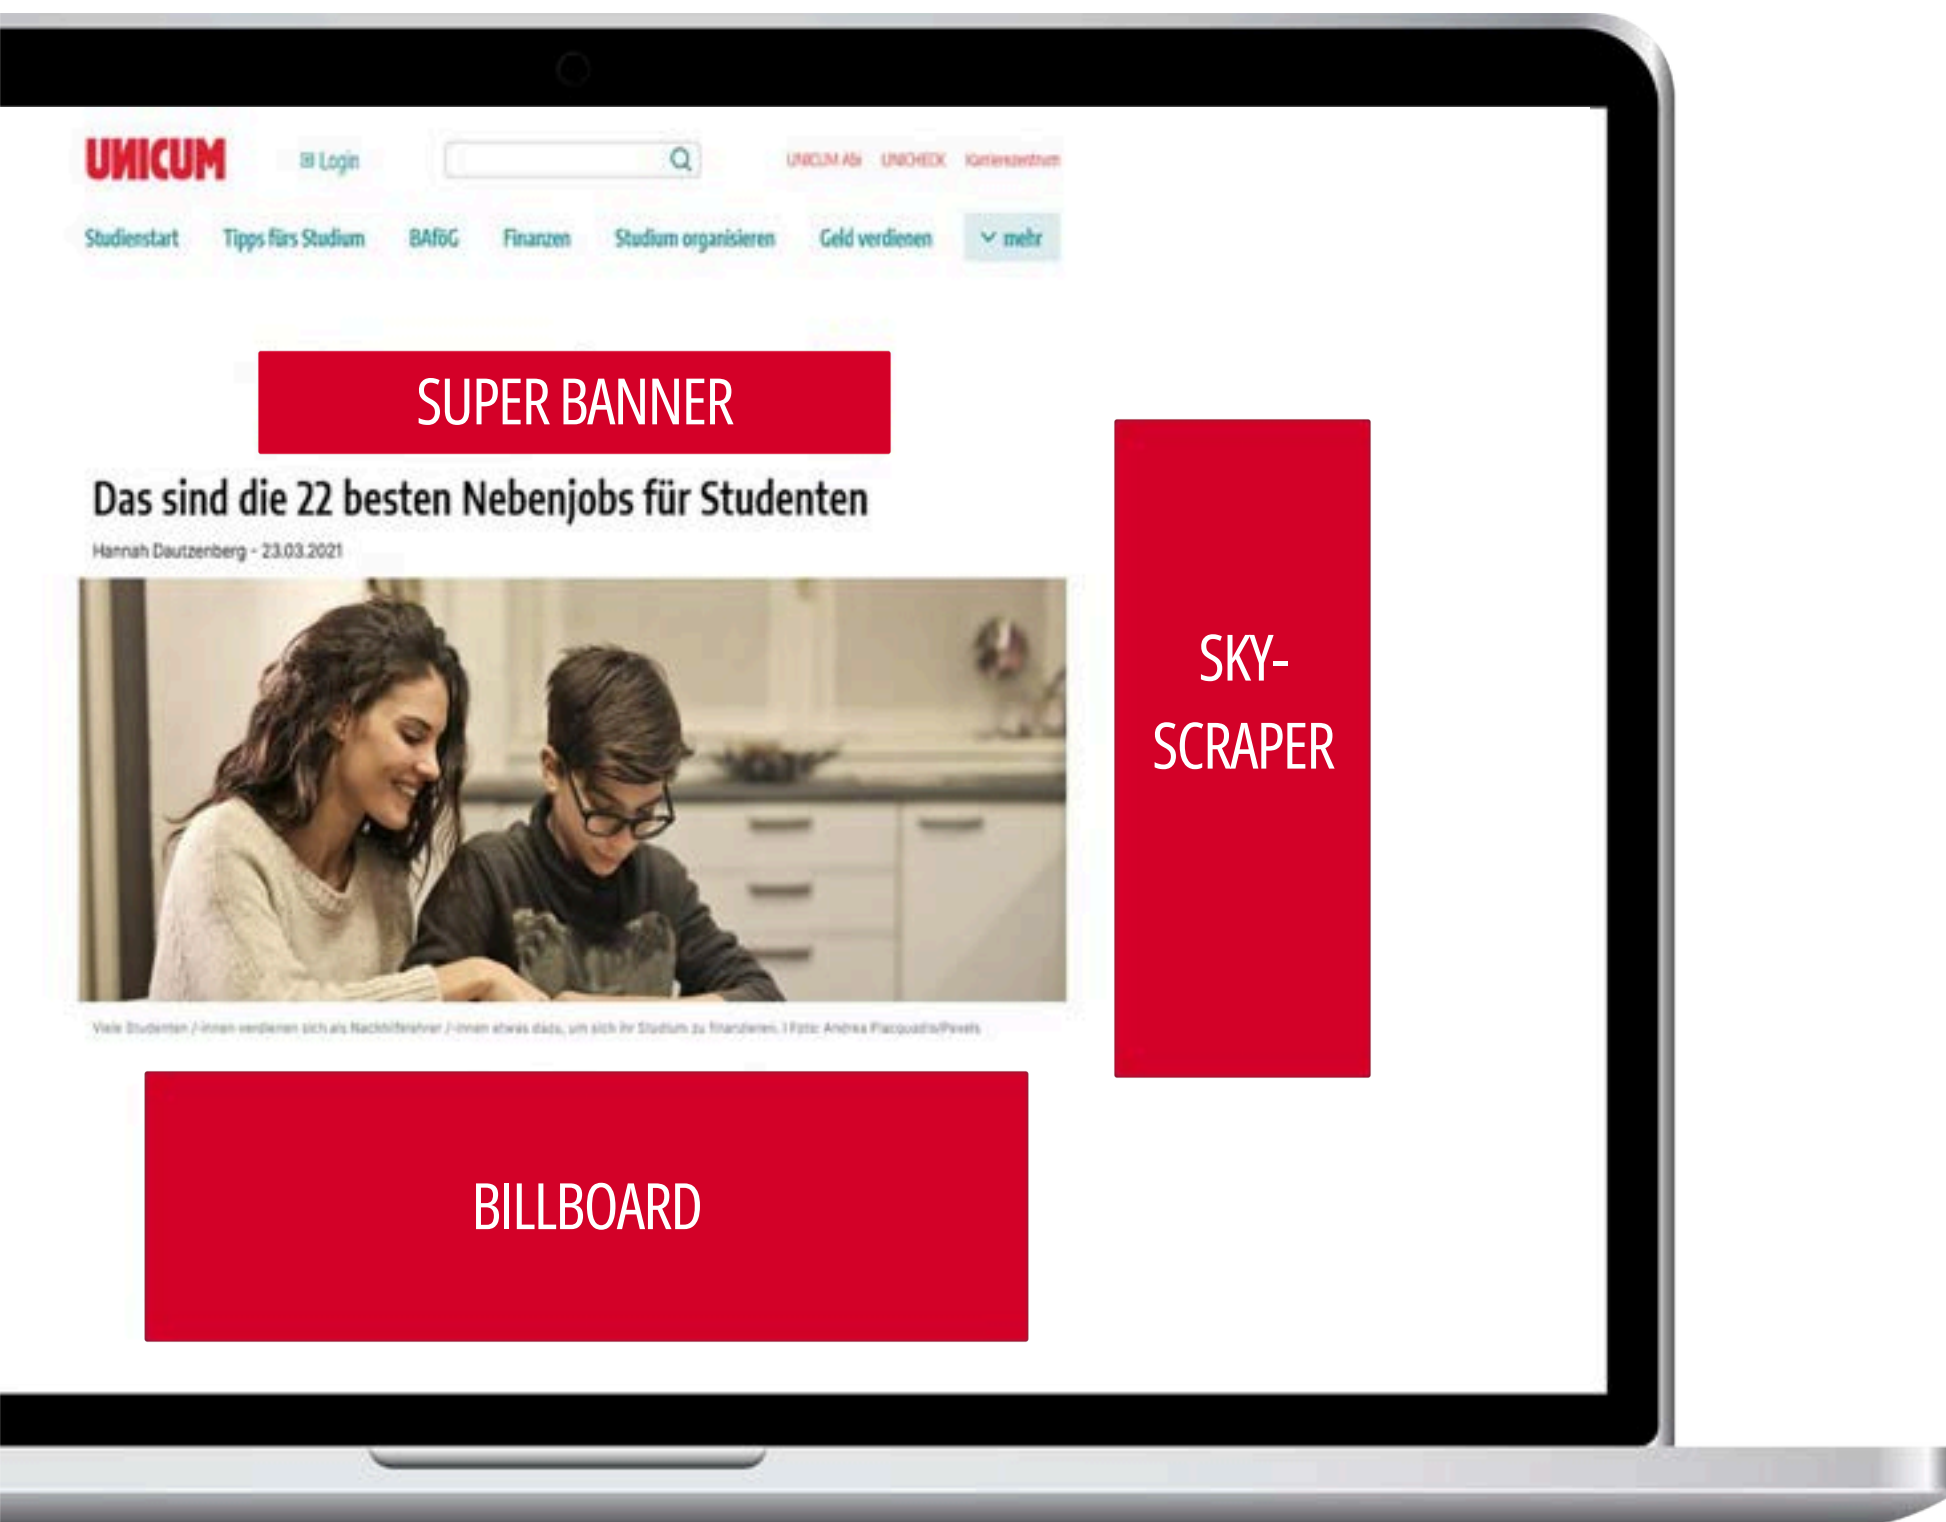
UNICUM

Login

UNICUM Abi UNICHECK Karrierezentrum

Studienstart Tipps fürs Studium BAföG Finanzen Studium organisieren Geld verdienen mehr

SUPER BANNER

Das sind die 22 besten Nebenjobs für Studenten

Hannah Dautzenberg - 23.03.2021

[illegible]

SKY-SCRAPER

BILLBOARD